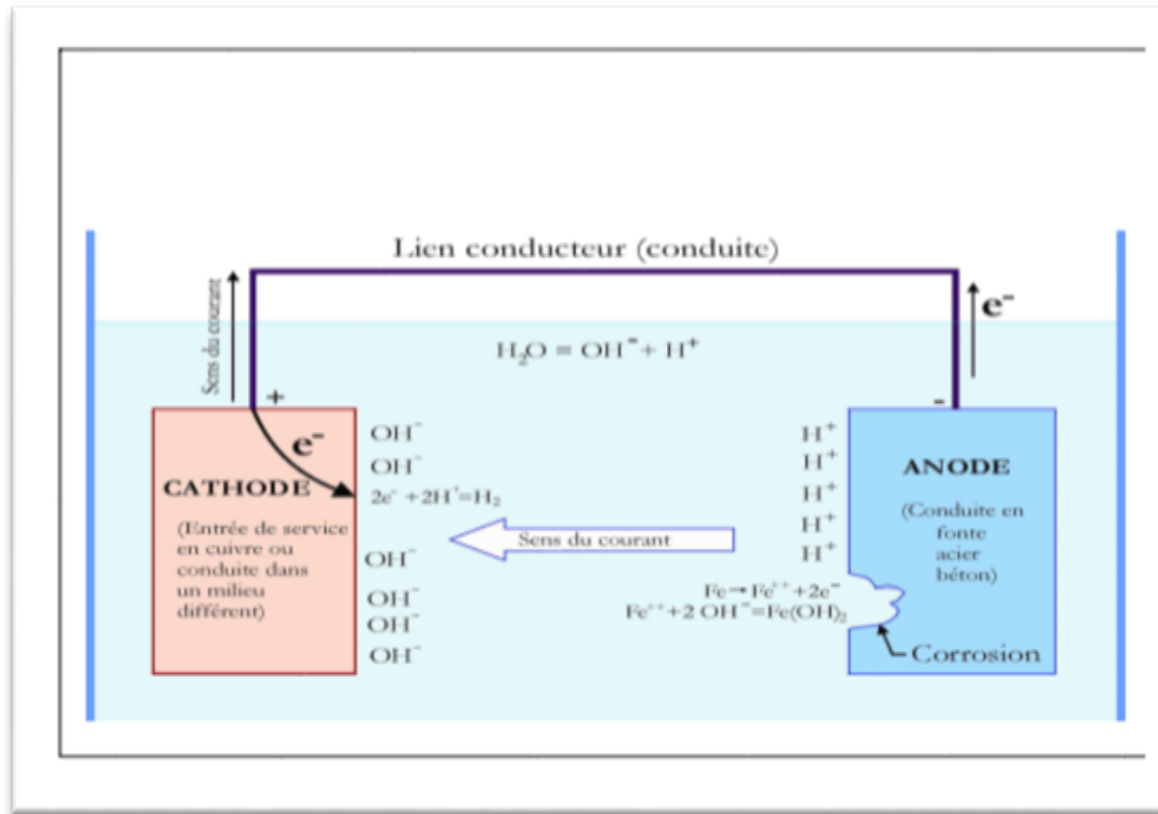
Lien conducteur (conduite)

Sens du courant

$e^-$

$H_2O = OH^- + H^+$

+

-

$e^-$

CATHODE

(Entrée de service en cuivre ou conduite dans un milieu différent)

$OH^-$
$OH^-$
$2e^- + 2H^+ = H_2$
$OH^-$
$OH^-$
$OH^-$
$OH^-$

Sens du courant

$H^+$
$H^+$
$H^+$
$H^+$
$H^+$

ANODE

(Conduite en fonte acier béton)

$Fe \rightarrow Fe^{++} + 2e^-$
$Fe^{++} + 2\ OH^- = Fe(OH)_2$

Corrosion